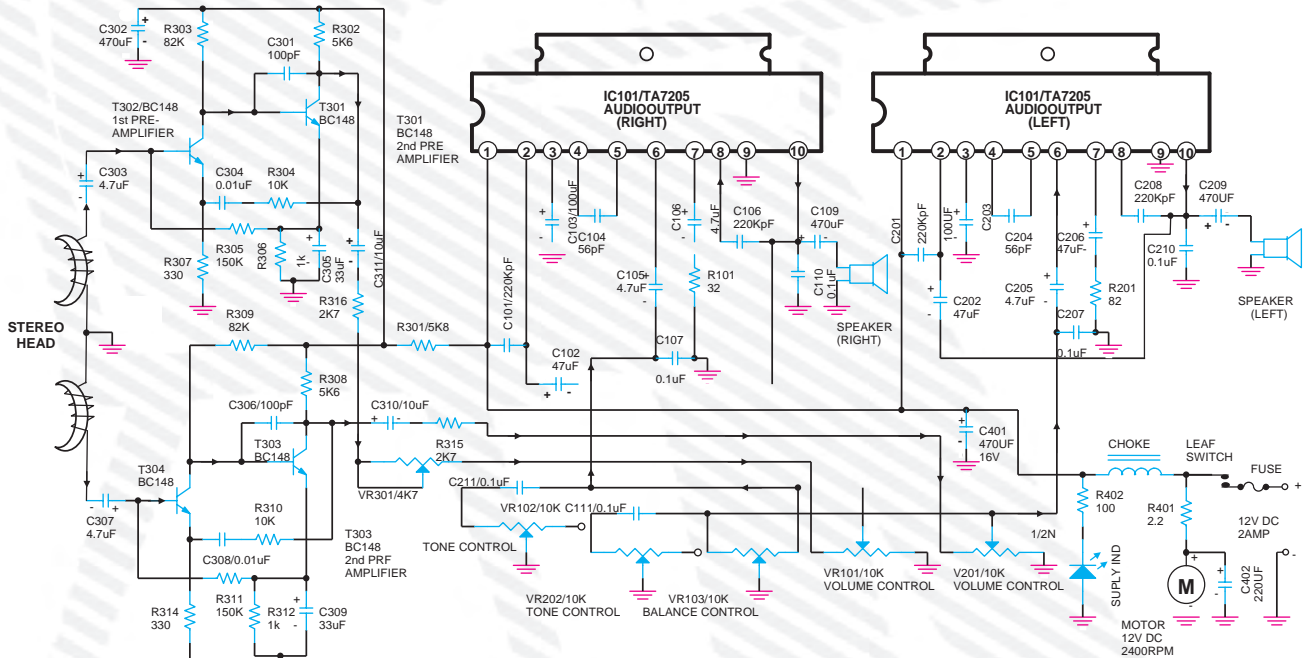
C302
470uF

R303
82K

R302
5K6

C301
100pF

T302/BC148
1st PRE-AMPLIFIER

T301
BC148

T301
BC148
2nd PRE
AMPLIFIER

C303
4.7uF

C304
0.01uF

R304
10K

R307
330

R305
150K

R306
1k

C305
33uF

C311/10uF

R316
2K7

STEREO
HEAD

R309
82K

R301/5K8

C101/220KpF

R308
5K6

C306/100pF

C310/10uF

T303
BC148

R315
2K7

VR301/4K7

T304
BC148

C307
4.7uF

R310
10K

T303
BC148
2nd PRF
AMPLIFIER

C308/0.01uF

R314
330

R311
150K

R312
1k

C309
33uF

IC101/TA7205
AUDIOOUTPUT
(RIGHT)

1 2 3 4 5 6 7 8 9 10

C103/100uF

C104
56pF

C106
4.7uF

C106
220KpF

C109
470uF

C105
4.7uF

R101
32

C110
0.1uF

SPEAKER
(RIGHT)

C102
47uF

C107
0.1uF

IC101/TA7205
AUDIOOUTPUT
(LEFT)

1 2 3 4 5 6 7 8 9 10

C201

220KpF

100UF

C203

C204
56pF

C206
47uF

C208
220KpF

C209
470UF

C210
0.1uF

SPEAKER
(LEFT)

C202
47uF

C205
4.7uF

R201
82

C207
0.1uF

C401
470UF
16V

CHOKE

LEAF
SWITCH

FUSE

C211/0.1uF

VR102/10K

C111/0.1uF

TONE CONTROL

VR202/10K
TONE CONTROL

VR103/10K
BALANCE CONTROL

VR101/10K
VOLUME CONTROL

V201/10K
VOLUME CONTROL

1/2N

R402
100

SUPLY IND

R401
2.2

12V DC
2AMP

M

C402
220UF

MOTOR
12V DC
2400RPM